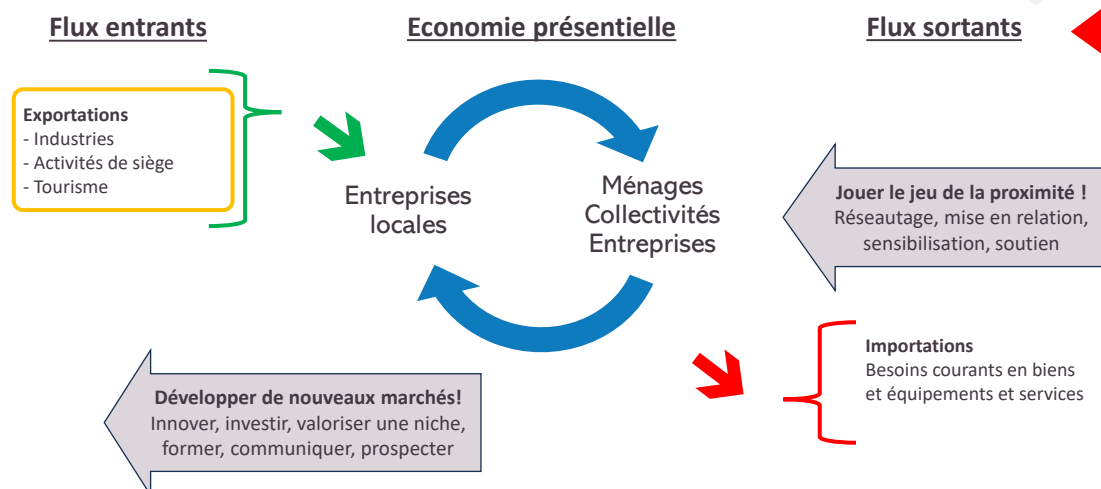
Flux entrants

Economie présentielle

Flux sortants

Exportations
- Industries
- Activités de siège
- Tourisme

Entreprises locales

Ménages
Collectivités
Entreprises

Jouer le jeu de la proximité !
Réseautage, mise en relation, sensibilisation, soutien

Importations
Besoins courants en biens et équipements et services

Développer de nouveaux marchés!
Innover, investir, valoriser une niche, former, communiquer, prospecter